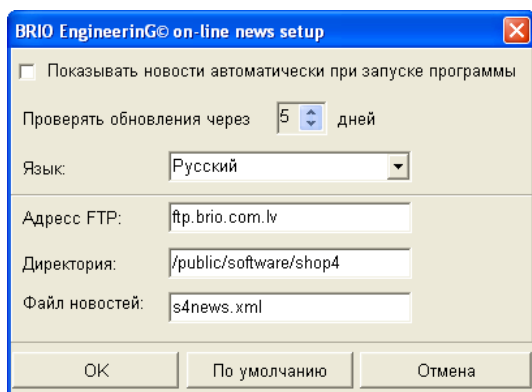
BRIO EngineerinG© on-line news setup

Показывать новости автоматически при запуске программы

Проверять обновления через 5 дней

Язык: Русский

Адресс FTP: ftp.brio.com.lv

Директория: /public/software/shop4

Файл новостей: s4news.xml

OK По умолчанию Отмена